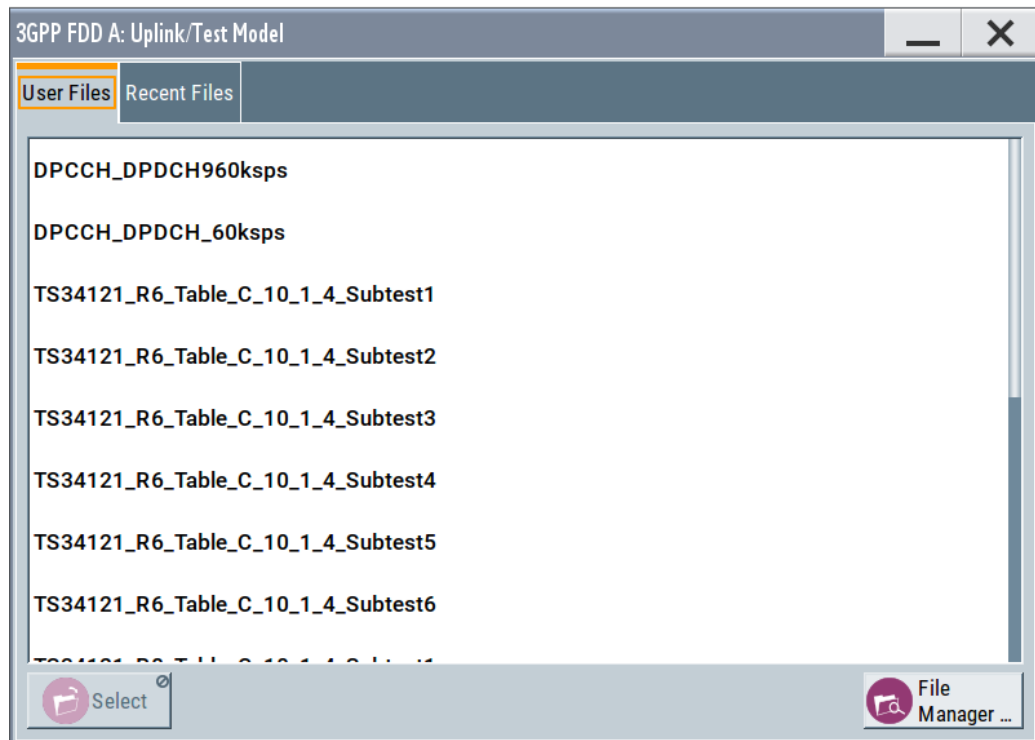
3GPP FDD A: Uplink/Test Model

User Files Recent Files

DPCCH_DPDCH960ksps

DPCCH_DPDCH_60ksps

TS34121_R6_Table_C_10_1_4_Subtest1

TS34121_R6_Table_C_10_1_4_Subtest2

TS34121_R6_Table_C_10_1_4_Subtest3

TS34121_R6_Table_C_10_1_4_Subtest4

TS34121_R6_Table_C_10_1_4_Subtest5

TS34121_R6_Table_C_10_1_4_Subtest6

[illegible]

Select

File Manager ...